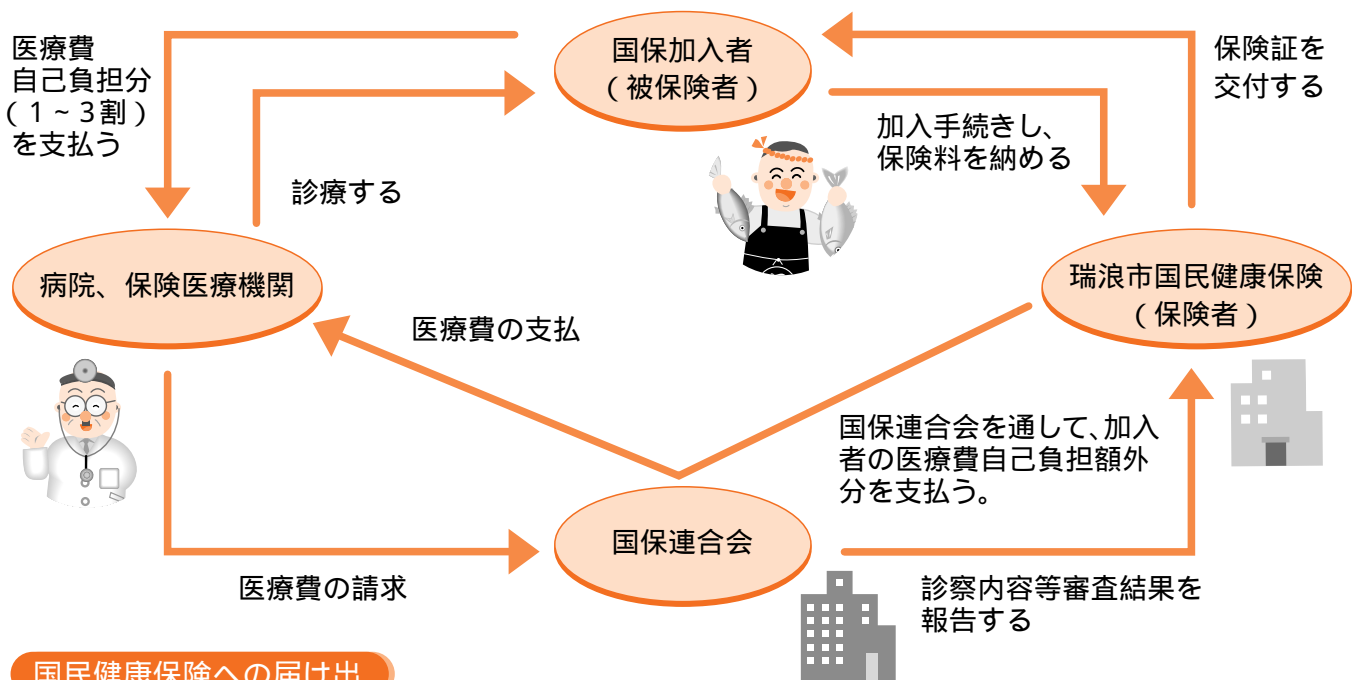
医療費
自己負担分
（１～３割）
を支払う

国保加入者
（被保険者）

保険証を
交付する

加入手続きし、
保険料を納める

診療する

病院、保険医療機関

瑞浪市国民健康保険
（保険者）

医療費の支払

国保連合会を通して､加入者の医療費自己負担額外分を支払う。

国保連合会

医療費の請求

診察内容等審査結果を
報告する

国民健康保険への届け出